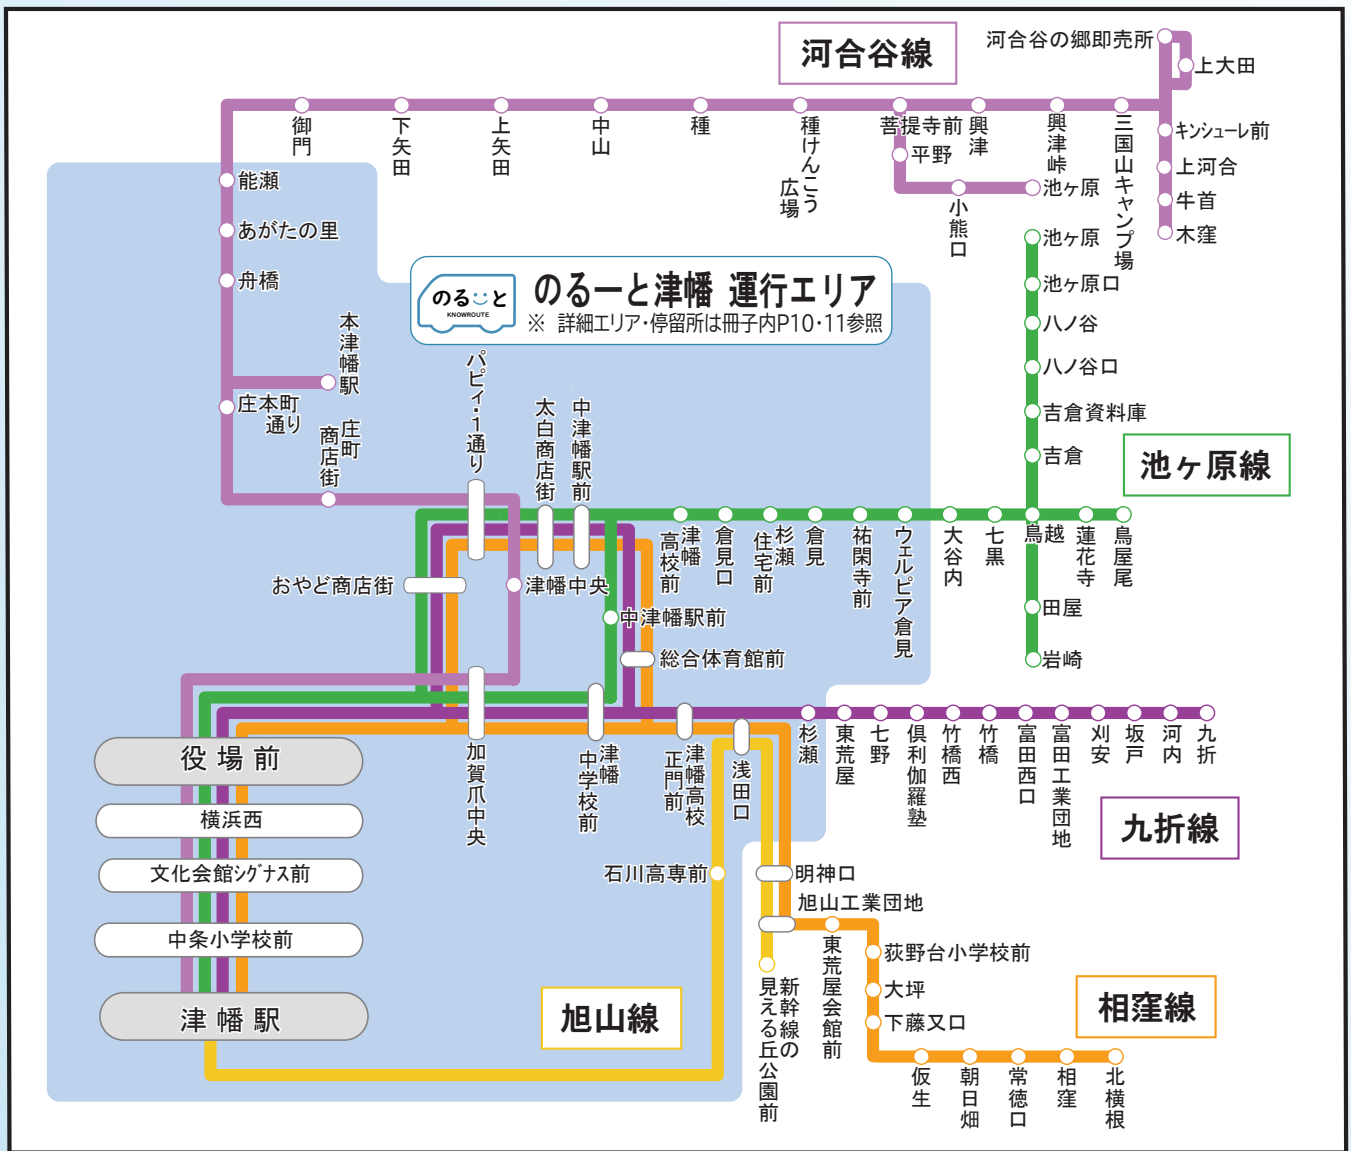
河合谷線

河合谷の郷即売所
上大田
キンシューレ前
上河合
牛首
木窪

御門
下矢田
上矢田
中山
種
種けんこう広場
菩提寺前
平野
興津
興津峠
池ヶ原
三国山キャンプ場
小熊口

能瀬
あがたの里
舟橋
本津幡駅
庄本町通り
庄町商店街

のる◡と KNOWROUTE
のるーと津幡 運行エリア
※ 詳細エリア・停留所は冊子内P10・11参照

池ヶ原
池ヶ原口
八ノ谷
八ノ谷口
吉倉資料庫
吉倉

池ヶ原線

パピィ・1通り
太白商店街
中津幡駅前
おやど商店街
津幡中央
津幡高校前
倉見口
杉瀬住宅前
倉見
祐閑寺前
ウェルピア倉見
大谷内
七黒
鳥越
蓮花寺
鳥屋尾
田屋
岩崎
中津幡駅前
総合体育館前

役場前
横浜西
文化会館シグナス前
中条小学校前
津幡駅

加賀爪中央
津幡中学校前
津幡高校正門前
浅田口
杉瀬
東荒屋
七野
倶利伽羅塾
竹橋西
竹橋
富田西口
富田工業団地
刈安
坂戸
河内
九折

九折線

石川高専前
明神口
旭山工業団地
東荒屋会館前
荻野台小学校前
大坪
下藤又口
新幹線の見える丘公園前
仮生
朝日畑
常徳口
相窪
北横根

旭山線

相窪線